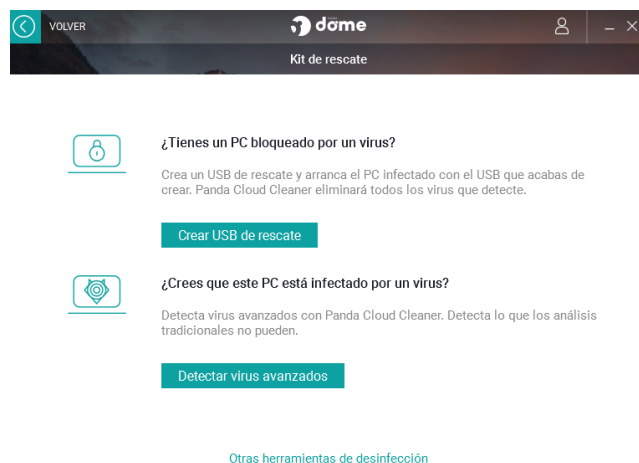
VOLVER

dome

Kit de rescate

¿Tienes un PC bloqueado por un virus?

Crea un USB de rescate y arranca el PC infectado con el USB que acabas de crear. Panda Cloud Cleaner eliminará todos los virus que detecte.

Crear USB de rescate

¿Crees que este PC está infectado por un virus?

Detecta virus avanzados con Panda Cloud Cleaner. Detecta lo que los análisis tradicionales no pueden.

Detectar virus avanzados

Otras herramientas de desinfección